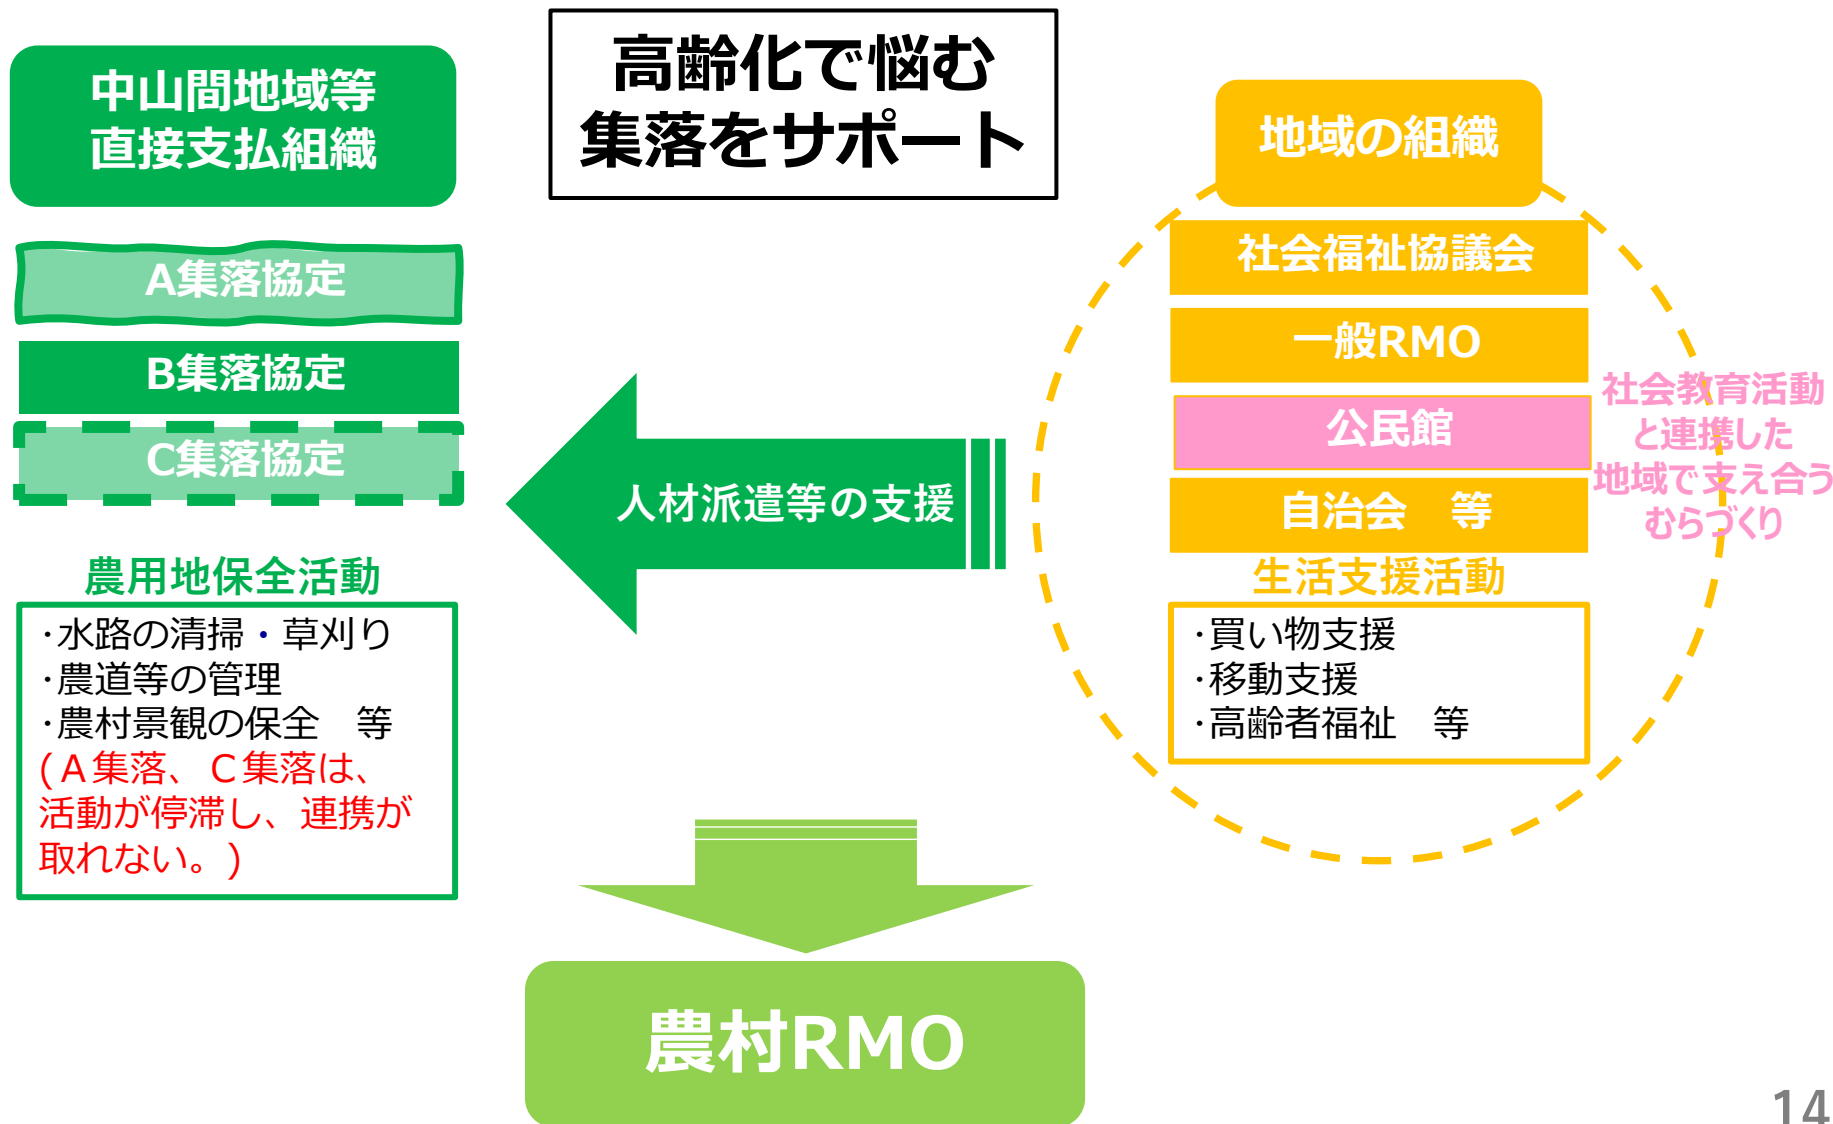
中山間地域等
直接支払組織

A集落協定

B集落協定

C集落協定

農用地保全活動

･水路の清掃・草刈り
･農道等の管理
･農村景観の保全　等
（Ａ集落、Ｃ集落は、活動が停滞し、連携が取れない。）

高齢化で悩む
集落をサポート

人材派遣等の支援

農村RMO

地域の組織

社会福祉協議会

一般RMO

公民館

自治会　等

生活支援活動

･買い物支援
･移動支援
･高齢者福祉　等

社会教育活動
と連携した
地域で支え合う
むらづくり

14